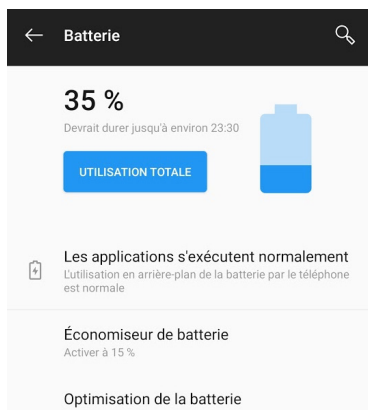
Batterie

35 %
Devrait durer jusqu'à environ 23:30

UTILISATION TOTALE

Les applications s'exécutent normalement
L'utilisation en arrière-plan de la batterie par le téléphone est normale

Économiseur de batterie
Activer à 15 %

Optimisation de la batterie